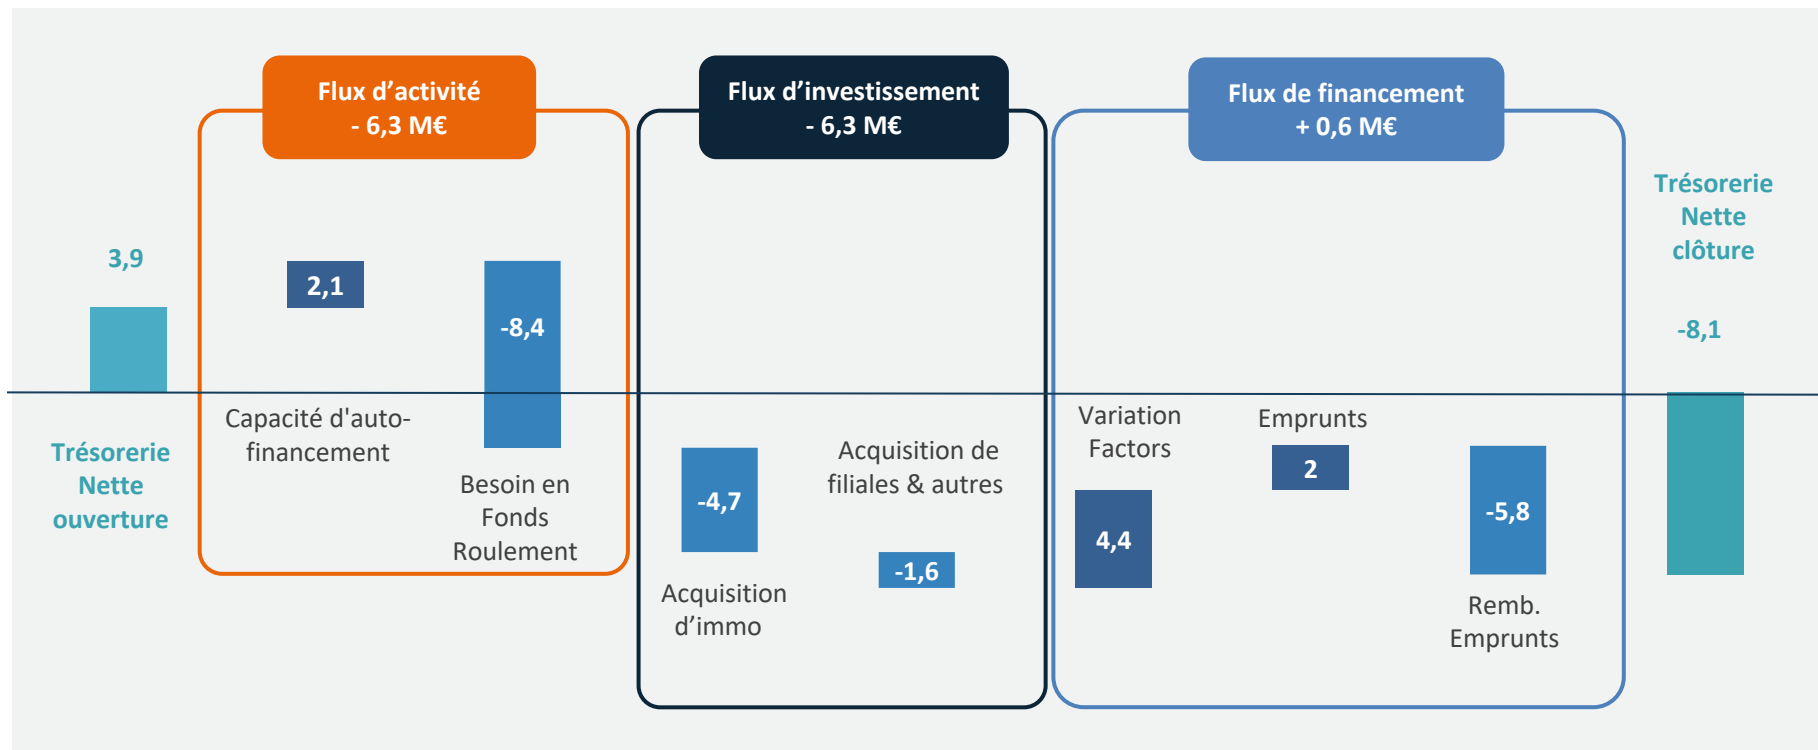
Flux d’activité
- 6,3 M€

Flux d’investissement
- 6,3 M€

Flux de financement
+ 0,6 M€

3,9

Trésorerie Nette ouverture

2,1

Capacité d'auto-financement

-8,4

Besoin en Fonds Roulement

-4,7

Acquisition d’immo

Acquisition de filiales & autres

-1,6

Variation Factors

4,4

Emprunts

2

-5,8

Remb. Emprunts

Trésorerie Nette clôture

-8,1